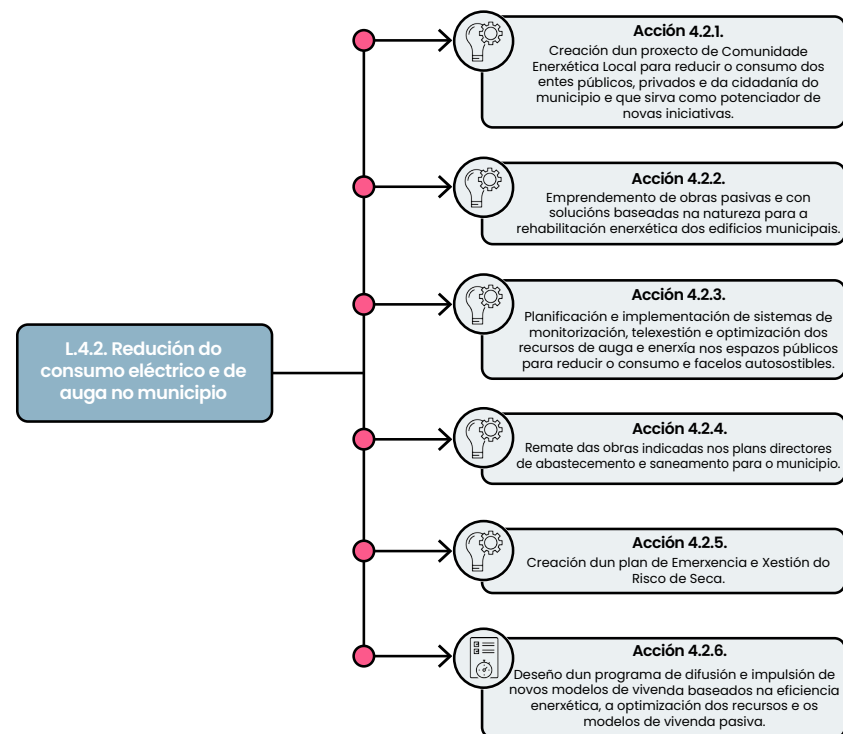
L.4.2. Redución do consumo eléctrico e de auga no municipio

Acción 4.2.1.
Creación dun proxecto de Comunidade Enerxética Local para reducir o consumo dos entes públicos, privados e da cidadanía do municipio e que sirva como potenciador de novas iniciativas.

Acción 4.2.2.
Emprendemento de obras pasivas e con solucións baseadas na natureza para a rehabilitación enerxética dos edificios municipais.

Acción 4.2.3.
Planificación e implementación de sistemas de monitorización, telexestión e optimización dos recursos de auga e enerxía nos espazos públicos para reducir o consumo e facelos autosostibles.

Acción 4.2.4.
Remate das obras indicadas nos plans directores de abastecemento e saneamento para o municipio.

Acción 4.2.5.
Creación dun plan de Emerxencia e Xestión do Risco de Seca.

Acción 4.2.6.
Deseño dun programa de difusión e impulsión de novos modelos de vivenda baseados na eficiencia enerxética, a optimización dos recursos e os modelos de vivenda pasiva.